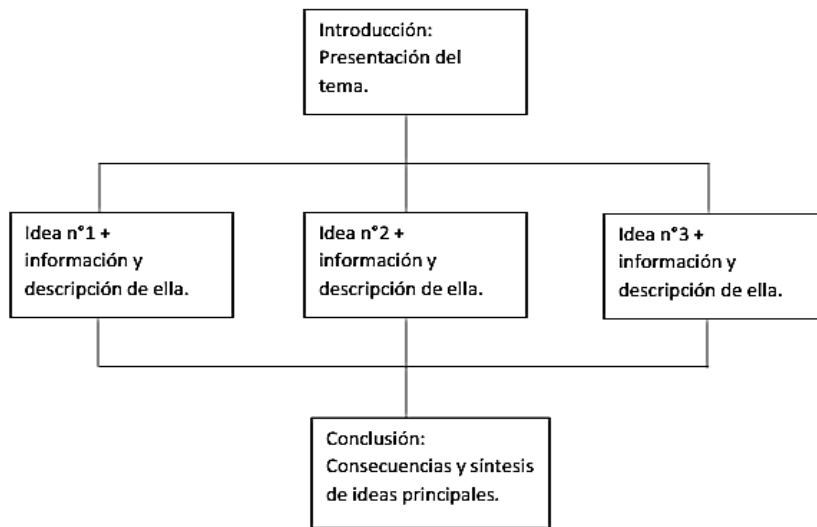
Introducción: Presentación del tema.

Idea n°1 + información y descripción de ella.

Idea n°2 + información y descripción de ella.

Idea n°3 + información y descripción de ella.

Conclusión: Consecuencias y síntesis de ideas principales.